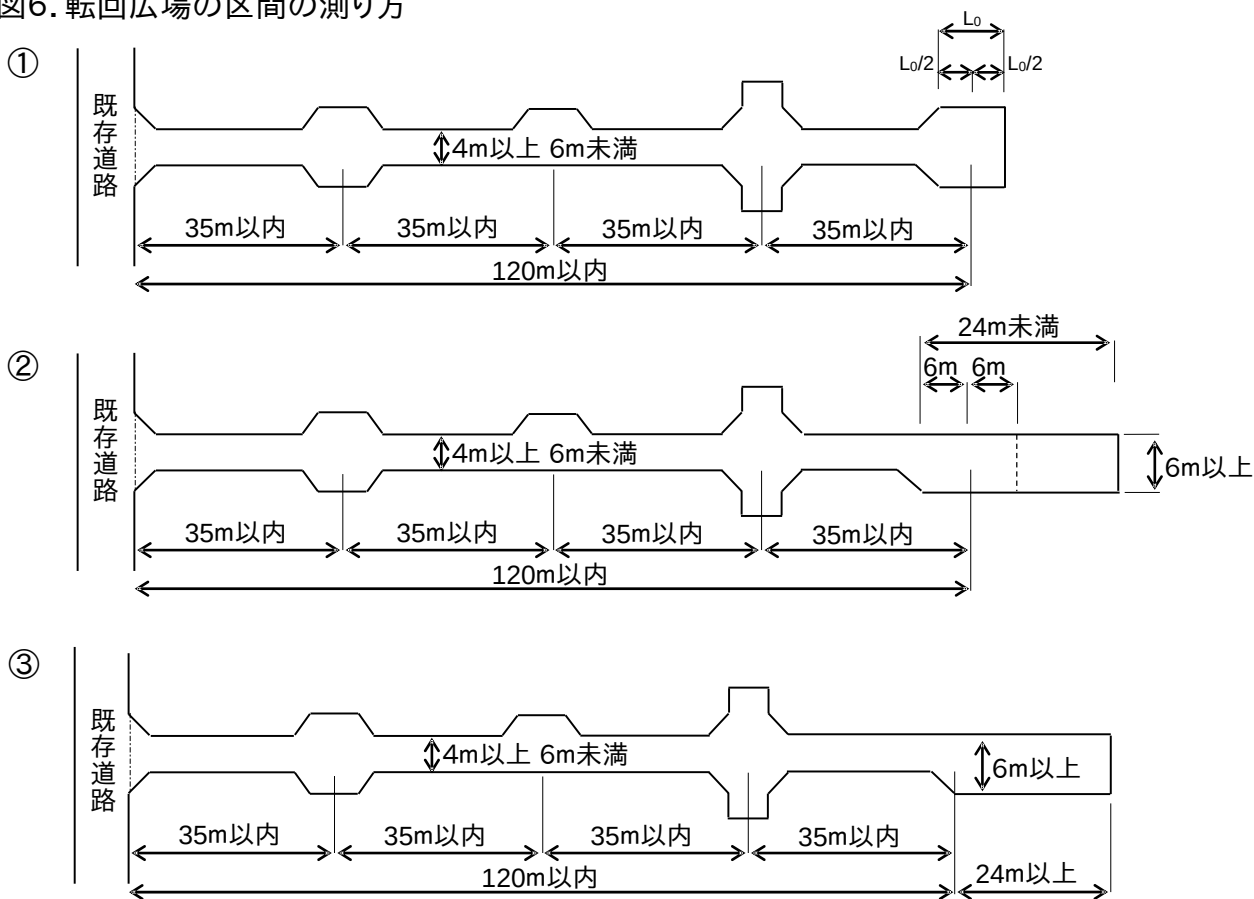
図6. 転回広場の区間の測り方

①

$L_0$

$L_0/2$ $L_0/2$

既存道路

4m以上 6m未満

35m以内 35m以内 35m以内 35m以内

120m以内

②

24m未満

6m 6m

既存道路

4m以上 6m未満

6m以上

35m以内 35m以内 35m以内 35m以内

120m以内

③

既存道路

4m以上 6m未満

6m以上

35m以内 35m以内 35m以内 35m以内

120m以内

24m以上